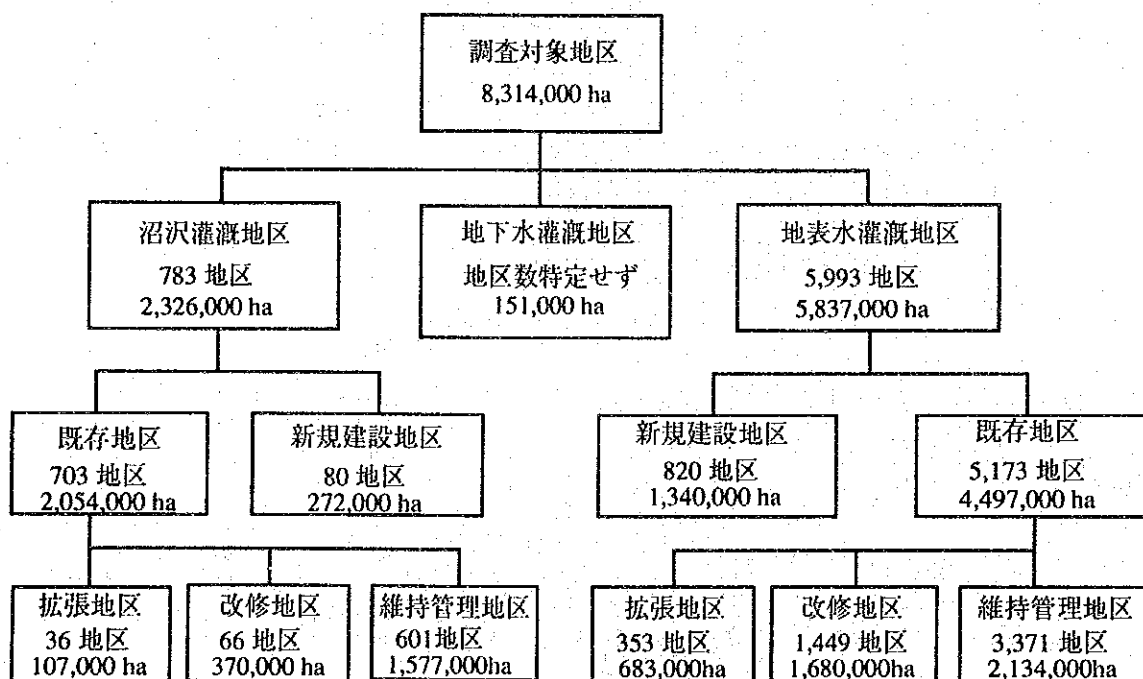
調査対象地区
8,314,000 ha

沼沢灌漑地区
783 地区
2,326,000 ha

地下水灌漑地区
地区数特定せず
151,000 ha

地表水灌漑地区
5,993 地区
5,837,000 ha

既存地区
703 地区
2,054,000 ha

新規建設地区
80 地区
272,000 ha

新規建設地区
820 地区
1,340,000 ha

既存地区
5,173 地区
4,497,000 ha

拡張地区
36 地区
107,000 ha

改修地区
66 地区
370,000 ha

維持管理地区
601地区
1,577,000ha

拡張地区
353 地区
683,000ha

改修地区
1,449 地区
1,680,000ha

維持管理地区
3,371 地区
2,134,000ha